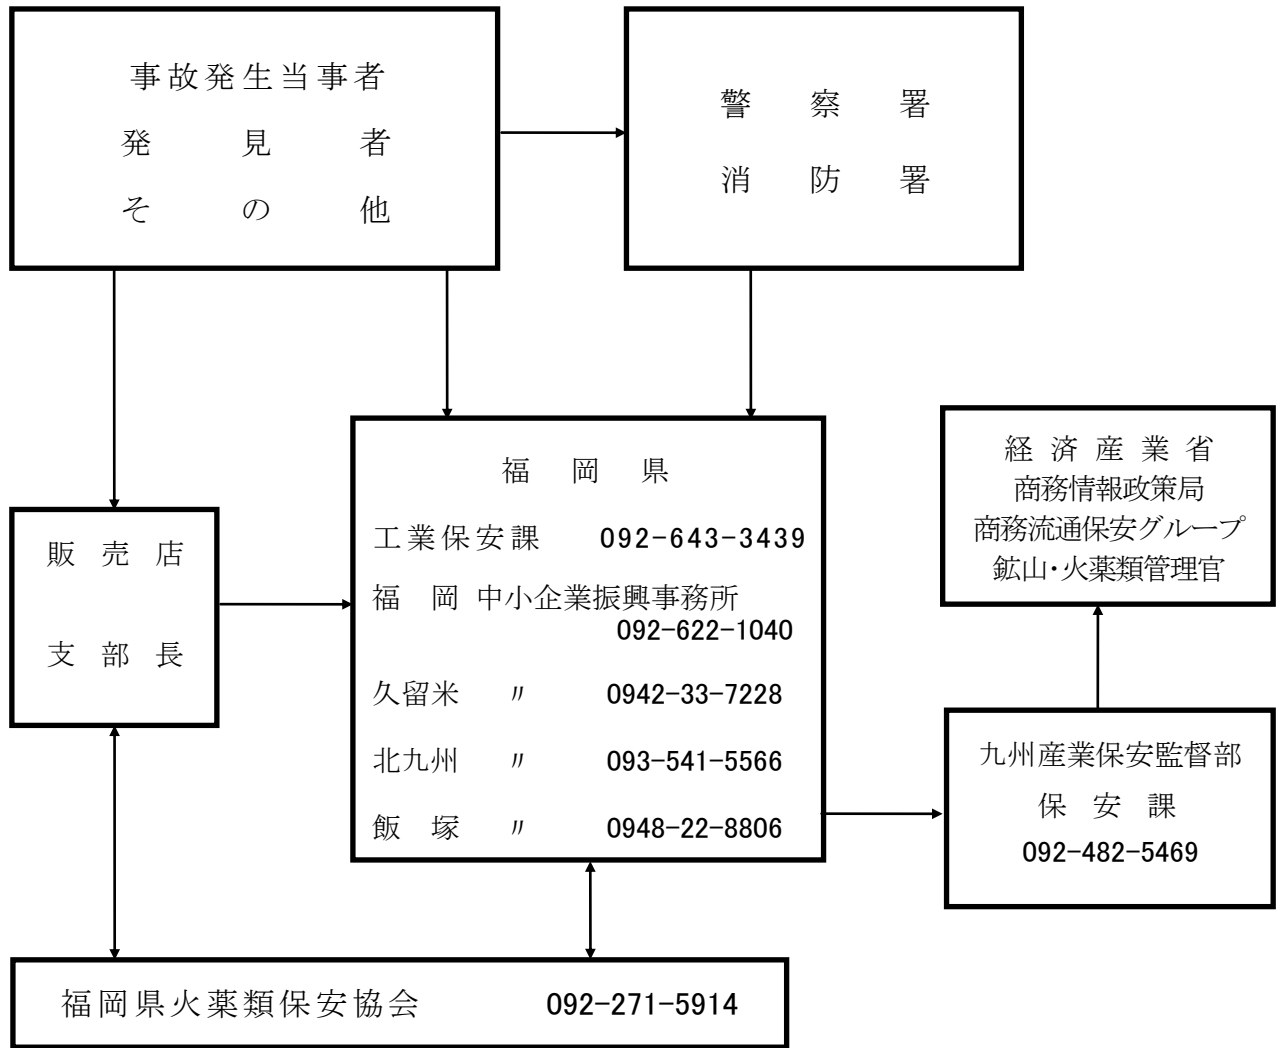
事故発生当事者
発　見　者
そ　の　他

警　察　署
消　防　署

経済産業省
商務情報政策局
商務流通保安グループ
鉱山･火薬類管理官

販売店

支部長

福　岡　県
工業保安課　092-643-3439
福　岡　中小企業振興事務所　092-622-1040
久留米　〃　0942-33-7228
北九州　〃　093-541-5566
飯　塚　〃　0948-22-8806

九州産業保安監督部
保　安　課
092-482-5469

福岡県火薬類保安協会　092-271-5914